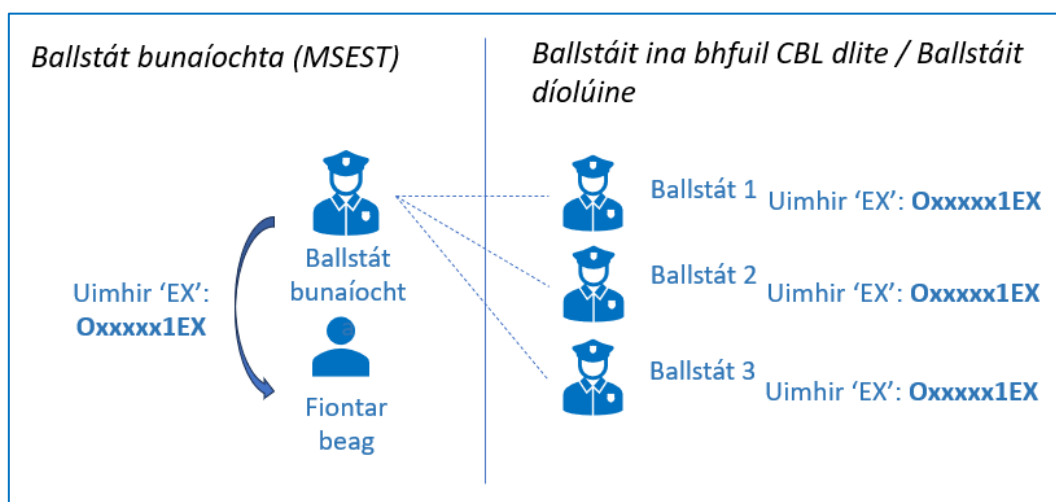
Ballstát bunaíochta (MSEST)

Ballstáit ina bhfuil CBL dlite / Ballstáit díolúine

Ballstát bunaíocht

Uimhir 'EX': Oxxxxx1EX

Fiontar beag

Ballstát 1 Uimhir 'EX': Oxxxxx1EX

Ballstát 2 Uimhir 'EX': Oxxxxx1EX

Ballstát 3 Uimhir 'EX': Oxxxxx1EX